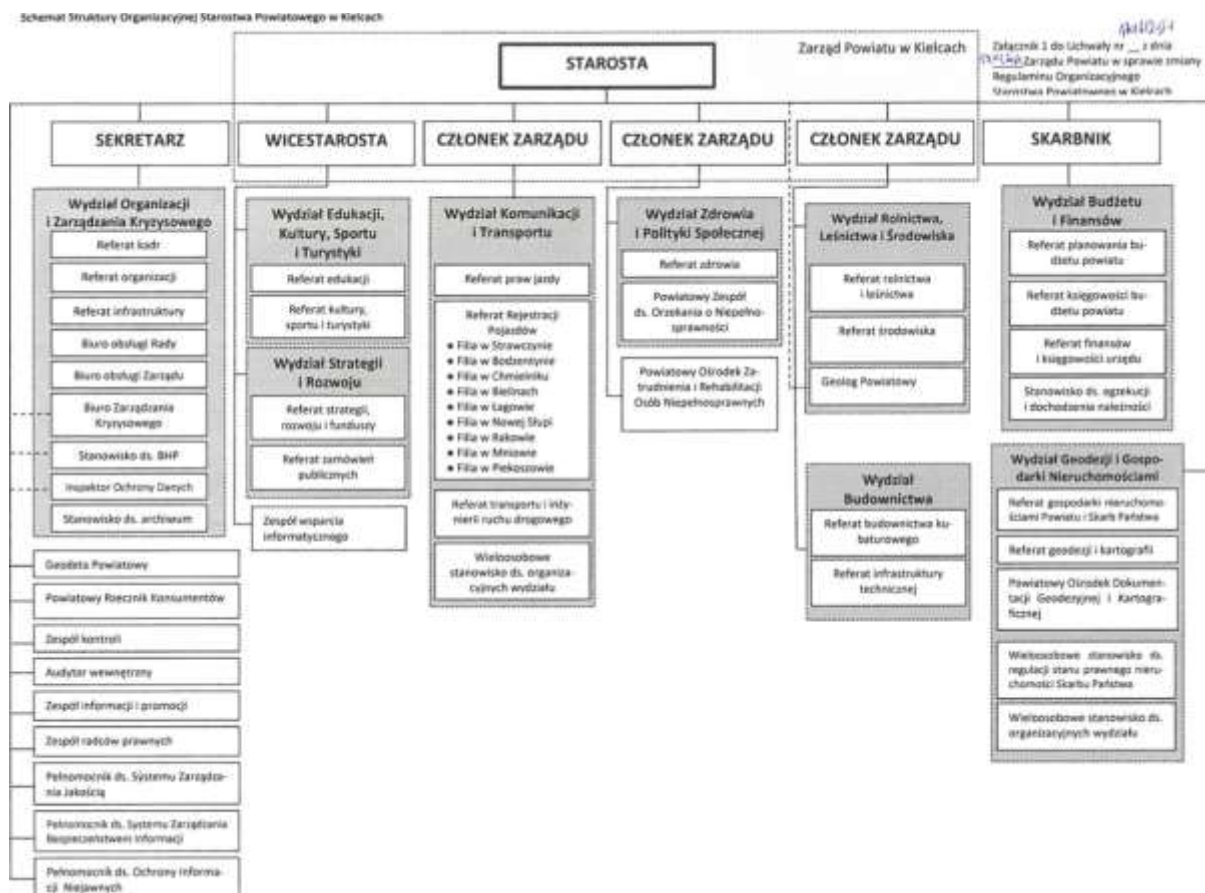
Schemat Struktury Organizacyjnej Starostwa Powiatowego w Kielcach

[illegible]

Załącznik 1 do Uchwały nr __ z dnia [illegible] Zarządu Powiatu w sprawie zmiany Regulaminu Organizacyjnego Starostwa Powiatowego w Kielcach

Zarząd Powiatu w Kielcach

STAROSTA

SEKRETARZ

WICESTAROSTA

CZŁONEK ZARZĄDU

CZŁONEK ZARZĄDU

CZŁONEK ZARZĄDU

SKARBNIK

Wydział Organizacji i Zarządzania Kryzysowego
Referat kadr
Referat organizacji
Referat infrastruktury
Biuro obsługi Rady
Biuro obsługi Zarządu
Biuro Zarządzania Kryzysowego
Stanowisko ds. BHP
Inspektor Ochrony Danych
Stanowisko ds. archiwum

Geodeta Powiatowy
Powiatowy Rzecznik Konsumentów
Zespół kontroli
Audytor wewnętrzny
Zespół informacji i promocji
Zespół radców prawnych
Pełnomocnik ds. Systemu Zarządzania Jakością
Pełnomocnik ds. Systemu Zarządzania Bezpieczeństwem Informacji
Pełnomocnik ds. Ochrony Informacji Niejawnych

Wydział Edukacji, Kultury, Sportu i Turystyki
Referat edukacji
Referat kultury, sportu i turystyki

Wydział Strategii i Rozwoju
Referat strategii, rozwoju i funduszy
Referat zamówień publicznych

Zespół wsparcia informatycznego

Wydział Komunikacji i Transportu
Referat praw jazdy
Referat Rejestracji Pojazdów
• Filia w Strawczynie
• Filia w Bodzentynie
• Filia w Chmielniku
• Filia w Bielinach
• Filia w Łagowie
• Filia w Nowej Słupi
• Filia w Rakowie
• Filia w Mniowie
• Filia w Piekoszowie
Referat transportu i inżynierii ruchu drogowego
Wieloosobowe stanowisko ds. organizacyjnych wydziału

Wydział Zdrowia i Polityki Społecznej
Referat zdrowia
Powiatowy Zespół ds. Orzekania o Niepełnosprawności

Powiatowy Ośrodek Zatrudnienia i Rehabilitacji Osób Niepełnosprawnych

Wydział Rolnictwa, Leśnictwa i Środowiska
Referat rolnictwa i leśnictwa
Referat środowiska
Geolog Powiatowy

Wydział Budownictwa
Referat budownictwa kubaturowego
Referat infrastruktury technicznej

Wydział Budżetu i Finansów
Referat planowania budżetu powiatu
Referat księgowości budżetu powiatu
Referat finansów i księgowości urzędu
Stanowisko ds. egzekucji i dochodzenia należności

Wydział Geodezji i Gospodarki Nieruchomościami
Referat gospodarki nieruchomościami Powiatu i Skarb Państwa
Referat geodezji i kartografii
Powiatowy Ośrodek Dokumentacji Geodezyjnej i Kartograficznej
Wieloosobowe stanowisko ds. regulacji stanu prawnego nieruchomości Skarbu Państwa
Wieloosobowe stanowisko ds. organizacyjnych wydziału